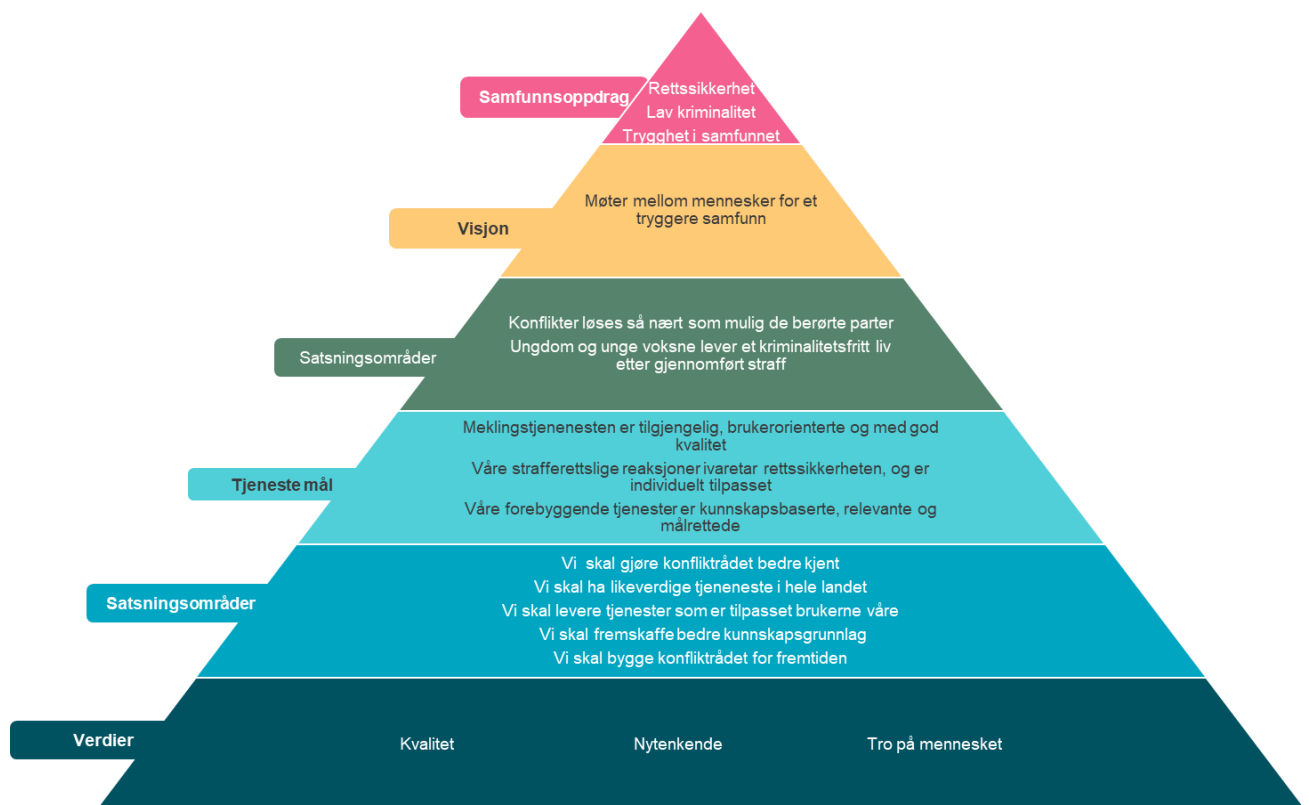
Samfunnsoppdrag

Rettssikkerhet
Lav kriminalitet
Trygghet i samfunnet

Visjon

Møter mellom mennesker for et tryggere samfunn

Satsningsområder

Konflikter løses så nært som mulig de berørte parter
Ungdom og unge voksne lever et kriminalitetsfritt liv etter gjennomført straff

Tjeneste mål

Meklingstjenenesten er tilgjengelig, brukerorienterte og med god kvalitet
Våre strafferettslige reaksjoner ivaretar rettssikkerheten, og er individuelt tilpasset
Våre forebyggende tjenester er kunnskapsbaserte, relevante og målrettede

Satsningsområder

Vi skal gjøre konfliktrådet bedre kjent
Vi skal ha likeverdige tjeneneste i hele landet
Vi skal levere tjenester som er tilpasset brukerne våre
Vi skal fremskaffe bedre kunnskapsgrunnlag
Vi skal bygge konfliktrådet for fremtiden

Verdier

Kvalitet
Nytenkende
Tro på mennesket